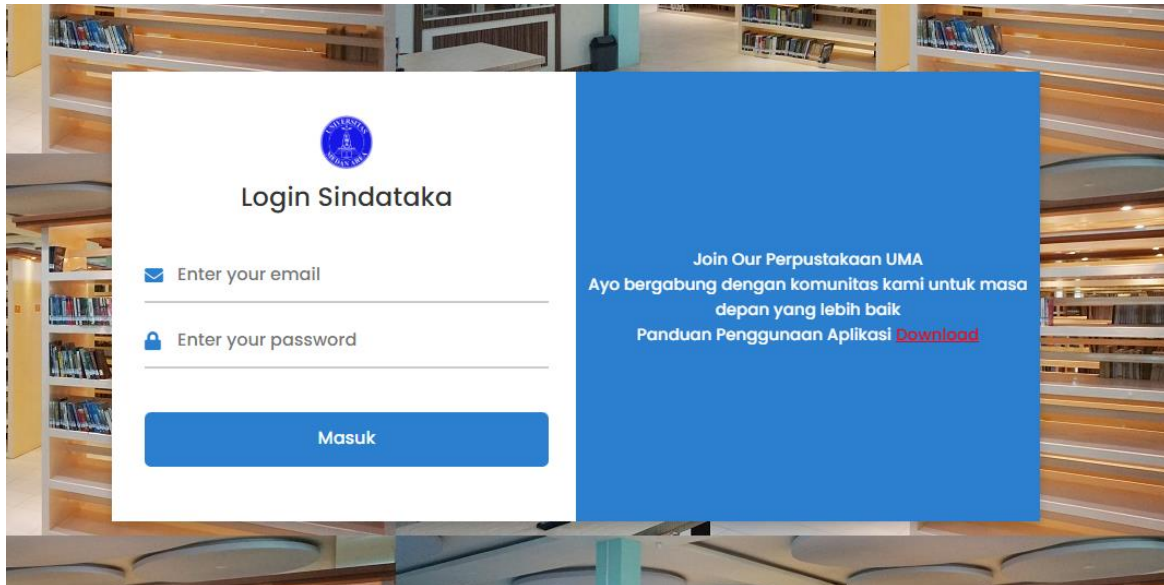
UNIVERSITAS MEDAN AREA

Login Sindataka

Enter your email

Enter your password

Masuk

Join Our Perpustakaan UMA
Ayo bergabung dengan komunitas kami untuk masa depan yang lebih baik
Panduan Penggunaan Aplikasi Download